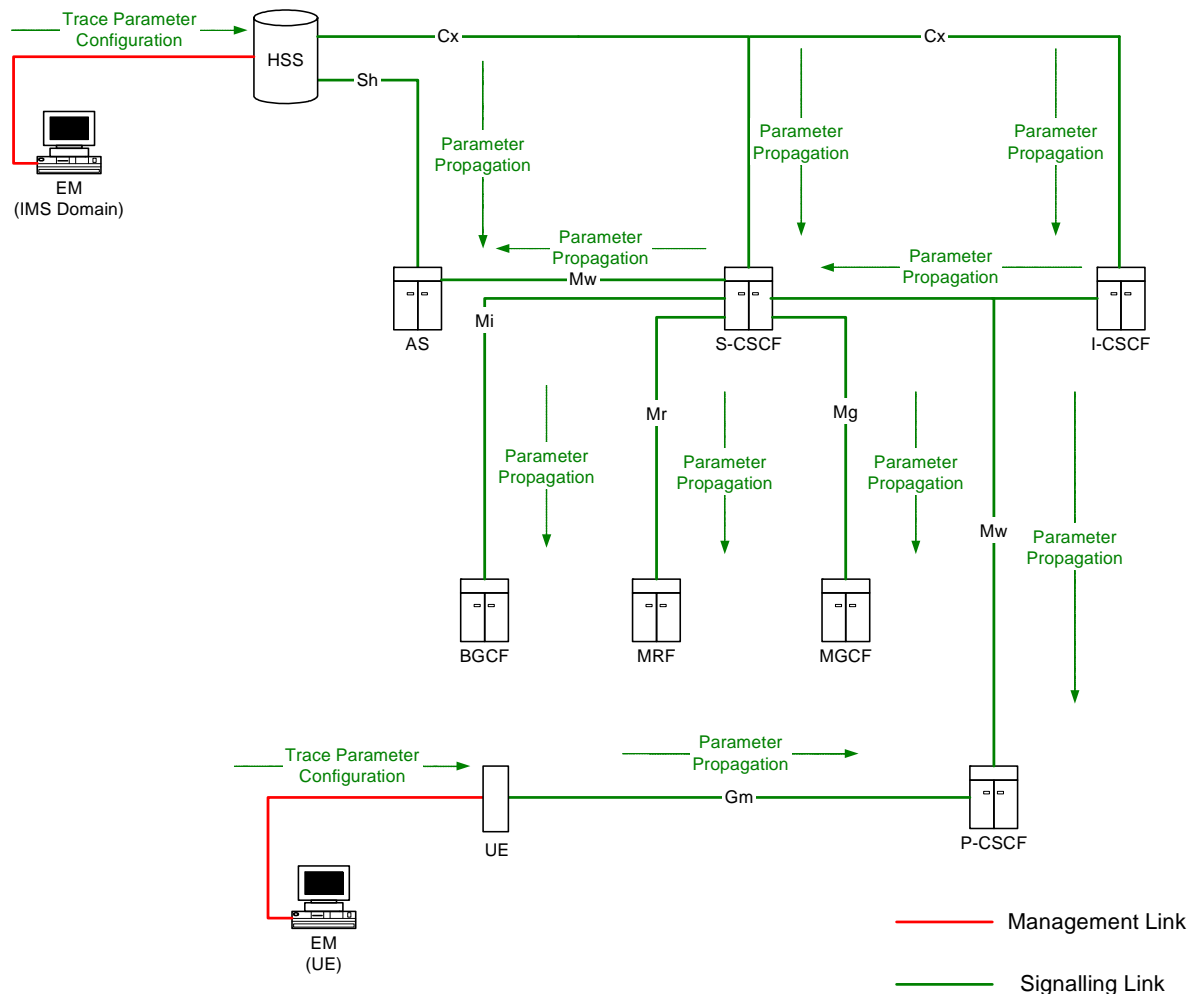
Trace Parameter Configuration

HSS

Cx

Cx

Sh

EM (IMS Domain)

Parameter Propagation

Parameter Propagation

Parameter Propagation

Parameter Propagation

Parameter Propagation

AS

Mw

Mi

S-CSCF

I-CSCF

Mr

Mg

Parameter Propagation

Parameter Propagation

Parameter Propagation

Mw

Parameter Propagation

BGCF

MRF

MGCF

Trace Parameter Configuration

Parameter Propagation

UE

Gm

P-CSCF

EM (UE)

Management Link

Signalling Link